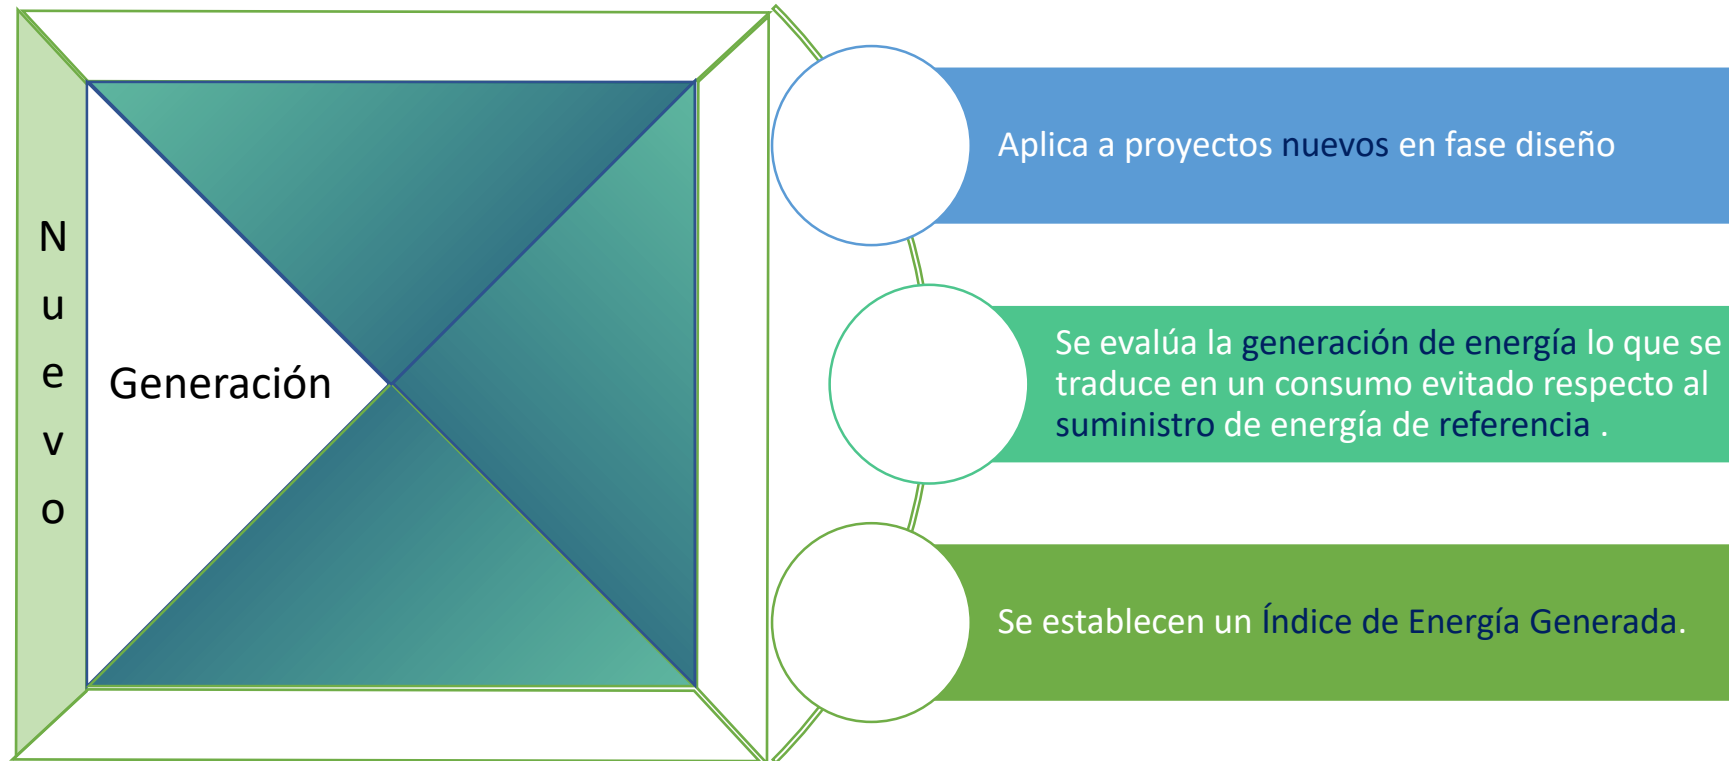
Nuevo

Generación

Aplica a proyectos nuevos en fase diseño

Se evalúa la generación de energía lo que se traduce en un consumo evitado respecto al suministro de energía de referencia .

Se establecen un Índice de Energía Generada.